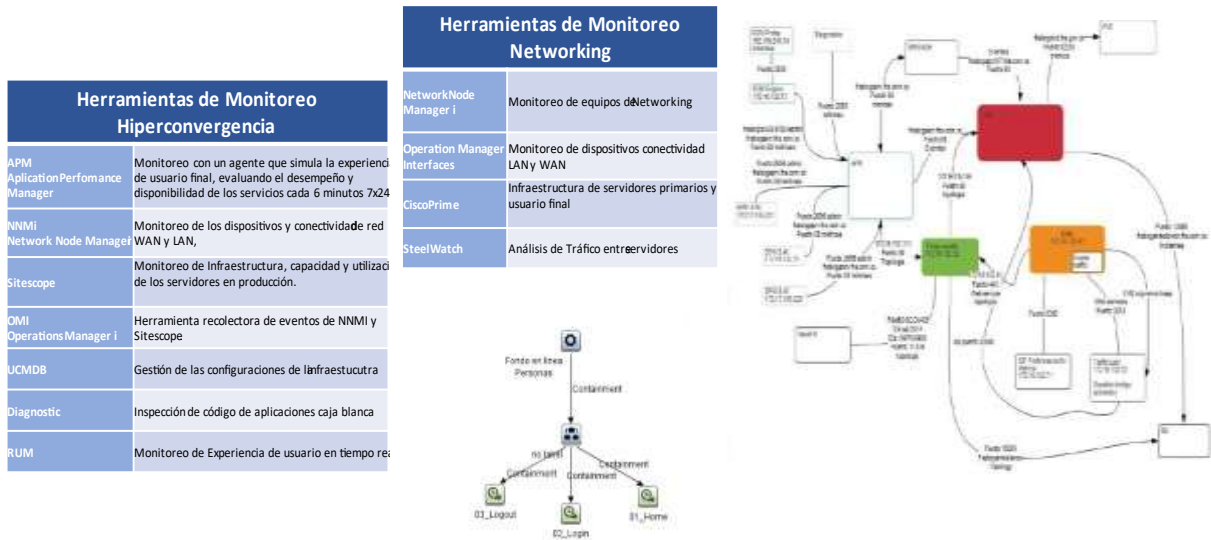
Herramientas de Monitoreo Hiperconvergencia

| | |
|---|---|
| APM AplicationPerfomance Manager | Monitoreo con un agente que simula la experienci de usuario final, evaluando el desempeño y disponibilidad de los servicios cada 6 minutos 7x24 |
| NNMi Network Node Manager | Monitoreo de los dispositivos y conectividad de red WAN y LAN, |
| Sitescope | Monitoreo de Infraestructura, capacidad y utilizac de los servidores en producción. |
| OMI Operations Manager i | Herramienta recolectora de eventos de NNMI y Sitescope |
| UCMDB | Gestión de las configuraciones de la infraestucutra |
| Diagnostic | Inspección de código de aplicaciones caja blanca |
| RUM | Monitoreo de Experiencia de usuario en tiempo rea |

Herramientas de Monitoreo Networking

| | |
|---|---|
| NetworkNode Manager i | Monitoreo de equipos de Networking |
| Operation Manager Interfaces | Monitoreo de dispositivos conectividad LAN y WAN |
| CiscoPrime | Infraestructura de servidores primarios y usuario final |
| SteelWatch | Análisis de Tráfico entre servidores |

Fondo en linea Personas
Containment
no label
Containment
Containment
Containment
03_Logout
02_Login
01_Home

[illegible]